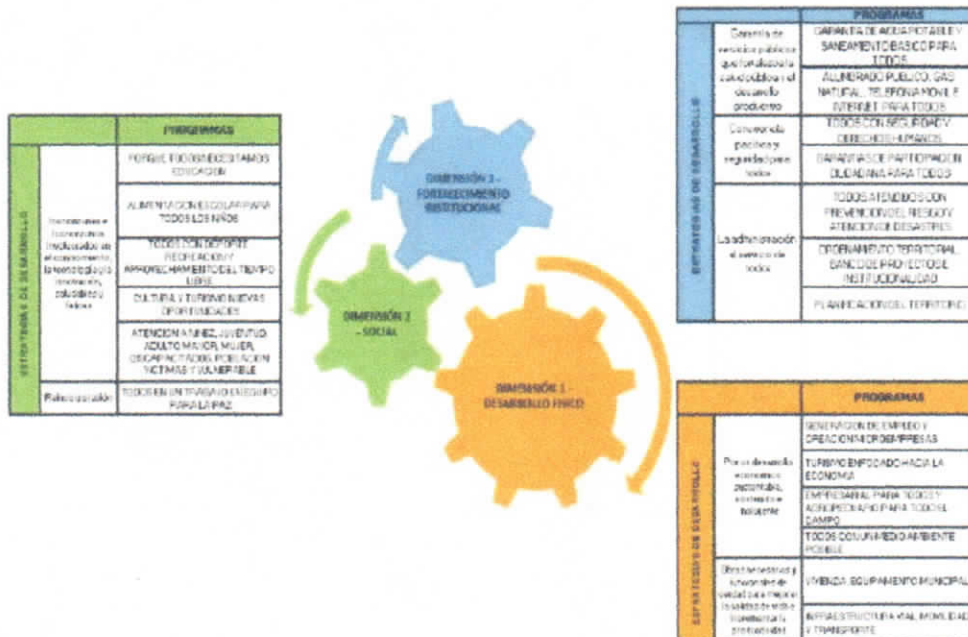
PROGRAMAS

| ESTRATEGIAS DE DESARROLLO | | PROGRAMAS |
|---|---|---|
| | Garantía de servicios públicos que fortalezcan la salud pública y el desarrollo productivo | GARANTÍA DE AGUA POTABLE Y SANEAMIENTO BÁSICO PARA TODOS |
| | | ALUMBRADO PÚBLICO, GAS NATURAL, TELEFONÍA MÓVIL E INTERNET PARA TODOS |
| | Convivencia pacífica y seguridad para todos | TODOS CON SEGURIDAD Y DERECHOS HUMANOS |
| | | GARANTÍAS DE PARTICIPACIÓN CIUDADANA PARA TODOS |
| | La administración al servicio de todos | TODOS ATENDIDOS CON PREVENCIÓN DEL RIESGO Y ATENCIÓN DE DESASTRES |
| | | ORDENAMIENTO TERRITORIAL, BANCO DE PROYECTOS E INSTITUCIONALIDAD |
| | | PLANIFICACIÓN DEL TERRITORIO |

| ESTRATEGIAS DE DESARROLLO | | PROGRAMAS |
|---|---|---|
| | Incrementar e incorporar, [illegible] el conocimiento, la tecnología, la innovación, salud, deporte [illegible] | PORQUE TODOS NECESITAMOS EDUCACIÓN |
| | | ALIMENTACIÓN ESCOLAR PARA TODOS LOS NIÑOS |
| | | TODOS CON DEPORTE, RECREACIÓN Y APROVECHAMIENTO DEL TIEMPO LIBRE |
| | | CULTURA Y TURISMO NUEVAS OPORTUNIDADES |
| | | ATENCIÓN A NIÑEZ, JUVENTUD, ADULTO MAYOR, MUJER, DISCAPACITADOS, POBLACIÓN VÍCTIMAS Y VULNERABLE |
| | Paleonocupación | TODOS EN UN TRABAJO EN EQUIPO PARA LA PAZ |

DIMENSIÓN 3 - FORTALECIMIENTO INSTITUCIONAL

DIMENSIÓN 2 - SOCIAL

DIMENSIÓN 1 - DESARROLLO FÍSICO

| ESTRATEGIAS DE DESARROLLO | | PROGRAMAS |
|---|---|---|
| | Por un desarrollo económico sostenible, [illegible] | GENERACIÓN DE EMPLEO Y CREACIÓN MICROEMPRESAS |
| | | TURISMO ENFOCADO HACIA LA ECONOMÍA |
| | | EMPRESARIAL PARA TODOS Y AGROPECUARIO PARA TODOS EL CAMPO |
| | | TODOS CON UN MEDIO AMBIENTE POSIBLE |
| | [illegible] | VIVIENDA, EQUIPAMIENTO MUNICIPAL |
| | | INFRAESTRUCTURA VIAL, MOVILIDAD Y TRANSPORTE |